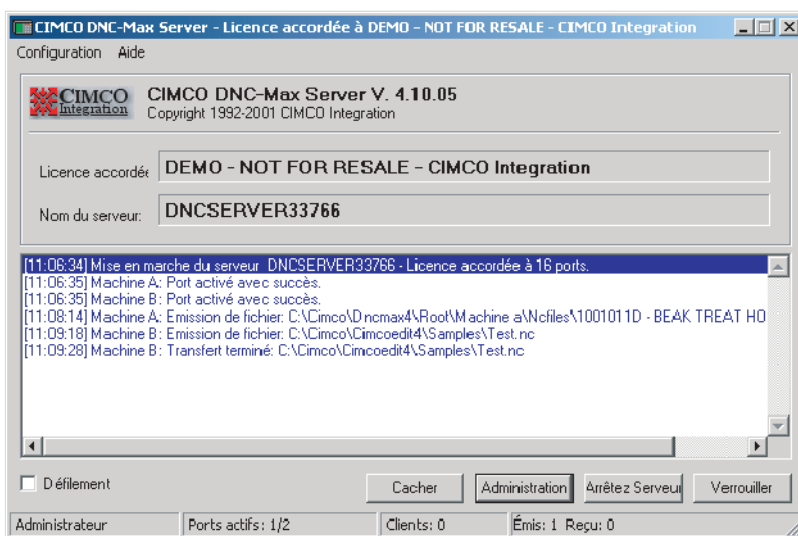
CIMCO DNC-Max Server - Licence accordée à DEMO - NOT FOR RESALE - CIMCO Integration

Configuration Aide

CIMCO Integration

CIMCO DNC-Max Server V. 4.10.05
Copyright 1992-2001 CIMCO Integration

Licence accordée DEMO - NOT FOR RESALE - CIMCO Integration

Nom du serveur: DNCSERVER33766

[11:06:34] Mise en marche du serveur DNCSERVER33766 - Licence accordée à 16 ports.
[11:06:35] Machine A: Port activé avec succès.
[11:06:35] Machine B: Port activé avec succès.
[11:08:14] Machine A: Emission de fichier: C:\Cimco\Dncmax4\Root\Machine a\Ncfiles\1001011D - BEAK TREAT HO
[11:09:18] Machine B: Emission de fichier: C:\Cimco\Cimcoedit4\Samples\Test.nc
[11:09:28] Machine B: Transfert terminé: C:\Cimco\Cimcoedit4\Samples\Test.nc

Défilement

Cacher Administration Arrêtez Serveur Verrouiller

Administrateur | Ports actifs: 1/2 | Clients: 0 | Émis: 1 Reçu: 0